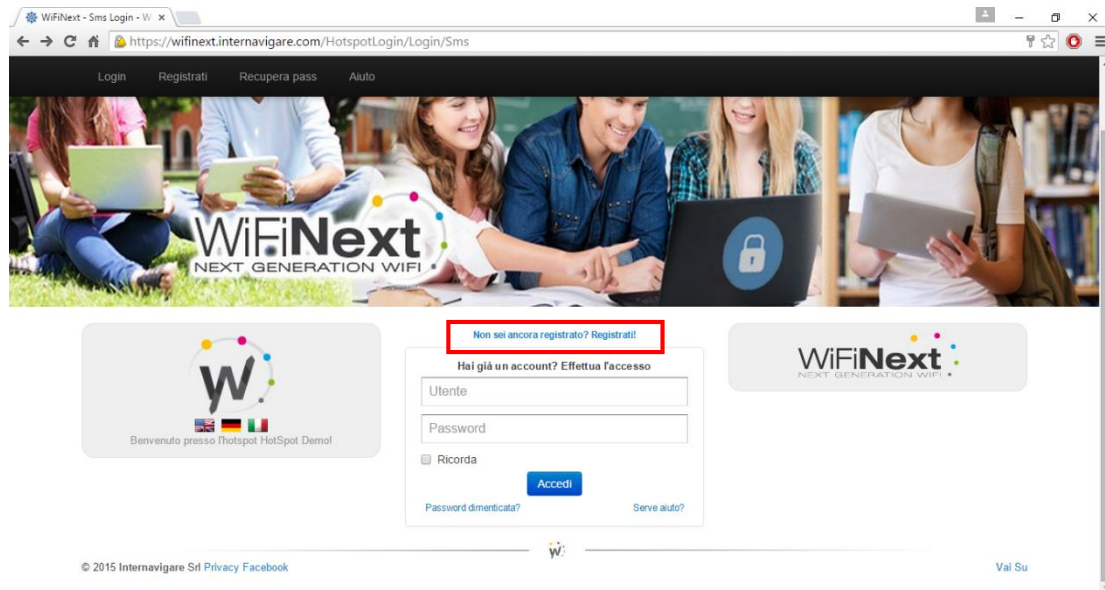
WiFiNext - Sms Login - W ×

https://wifinext.internavigare.com/HotspotLogin/Login/Sms

Login Registrati Recupera pass Aiuto

WiFiNext
NEXT GENERATION WIFI

Non sei ancora registrato? Registrati!

Hai già un account? Effettua l'accesso

Utente

Password

Ricorda

Accedi

Password dimenticata? Serve aiuto?

W

Benvenuto presso l'hotspot HotSpot Demo!

WiFiNext
NEXT GENERATION WIFI

© 2015 Internavigare Srl Privacy Facebook

Vai Su